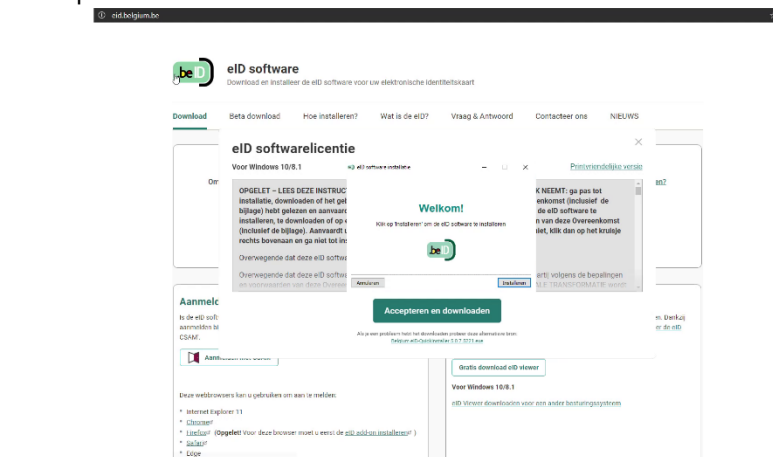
eid.belgium.be

.be

eID software

Download en installeer de eID software voor uw elektronische identiteitskaart

Download Beta download Hoe installeren? Wat is de eID? Vraag & Antwoord Contacteer ons NIEUWS

eID softwarelicentie

Voor Windows 10/8.1

Printvriendelijke versie

eID software installatie

OPGELET – LEES DEZE INSTRUCT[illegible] K NEEMT: ga pas tot installatie, downloaden of het gel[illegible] enkomst (inclusief de bijlage) hebt gelezen en aanvaard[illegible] de eID software te installeren, te downloaden of op e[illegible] van deze Overeenkomst (inclusief de bijlage). Aanvaardt u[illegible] niet, klik dan op het kruisje rechts bovenaan en ga niet tot ins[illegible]

Overwegende dat deze eID softwa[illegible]

Overwegende dat deze eID softwa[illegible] rt) volgens de bepalingen en voorwaarden van deze Overeen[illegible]

Welkom!

Klik op 'Installeren' om de eID software te installeren

be

Annuleren Installeren

Accepteren en downloaden

Als je een probleem hebt het downloaden probeer deze alternatieve keren

Om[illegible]

an?

Aanmeld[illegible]

Is de eID soft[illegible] aanmelden bi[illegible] CSAM.

Aanmelden met beID

. Dank u

de eID

Gratis download eID viewer

Voor Windows 10/8.1

eID Viewer downloaden voor een ander besturingssysteem

Deze webbrowsers kan u gebruiken om aan te melden:

* Internet Explorer 11
* Chrome
* Firefox (Opgelet! Voor deze browser moet u eerst de eID add-on installeren )
* Safari
* Edge